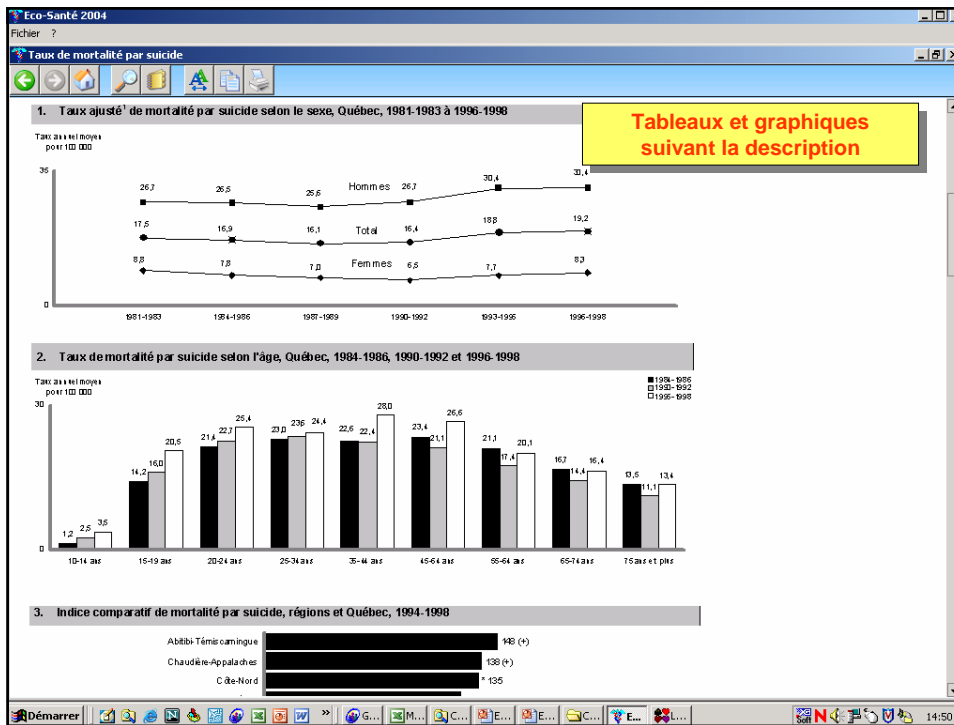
Eco-Santé 2004
Fichier ?
Taux de mortalité par suicide

1. Taux ajusté¹ de mortalité par suicide selon le sexe, Québec, 1981-1983 à 1996-1998

Tableaux et graphiques suivant la description

Taux annuel moyen pour 100 000

35
0

Hommes: 26,7 26,5 25,6 26,7 30,4 30,4
Total: 17,5 16,9 16,1 16,4 18,8 19,2
Femmes: 8,8 7,8 7,0 6,5 7,7 8,3

1981-1983 1984-1986 1987-1989 1990-1992 1993-1995 1996-1998

2. Taux de mortalité par suicide selon l'âge, Québec, 1984-1986, 1990-1992 et 1996-1998

Taux annuel moyen pour 100 000

30
0

1984-1986
1990-1992
1996-1998

| | 1984-1986 | 1990-1992 | 1996-1998 |
|---|---|---|---|
| 10-14 ans | 1,2 | 2,5 | 3,5 |
| 15-19 ans | 14,2 | 16,0 | 20,5 |
| 20-24 ans | 21,6 | 22,7 | 25,4 |
| 25-34 ans | 23,0 | 23,6 | 24,4 |
| 35-44 ans | 22,6 | 22,4 | 28,0 |
| 45-54 ans | 23,4 | 21,1 | 26,6 |
| 55-64 ans | 21,1 | 17,4 | 20,1 |
| 65-74 ans | 16,7 | 14,4 | 16,4 |
| 75 ans et plus | 13,5 | 11,1 | 13,4 |

3. Indice comparatif de mortalité par suicide, régions et Québec, 1994-1998

Abitibi-Témiscamingue 148 (+)
Chaudière-Appalaches 138 (+)
Côte-Nord * 135

Démarrer G... M... C... E... E... C... E... L... 14:50